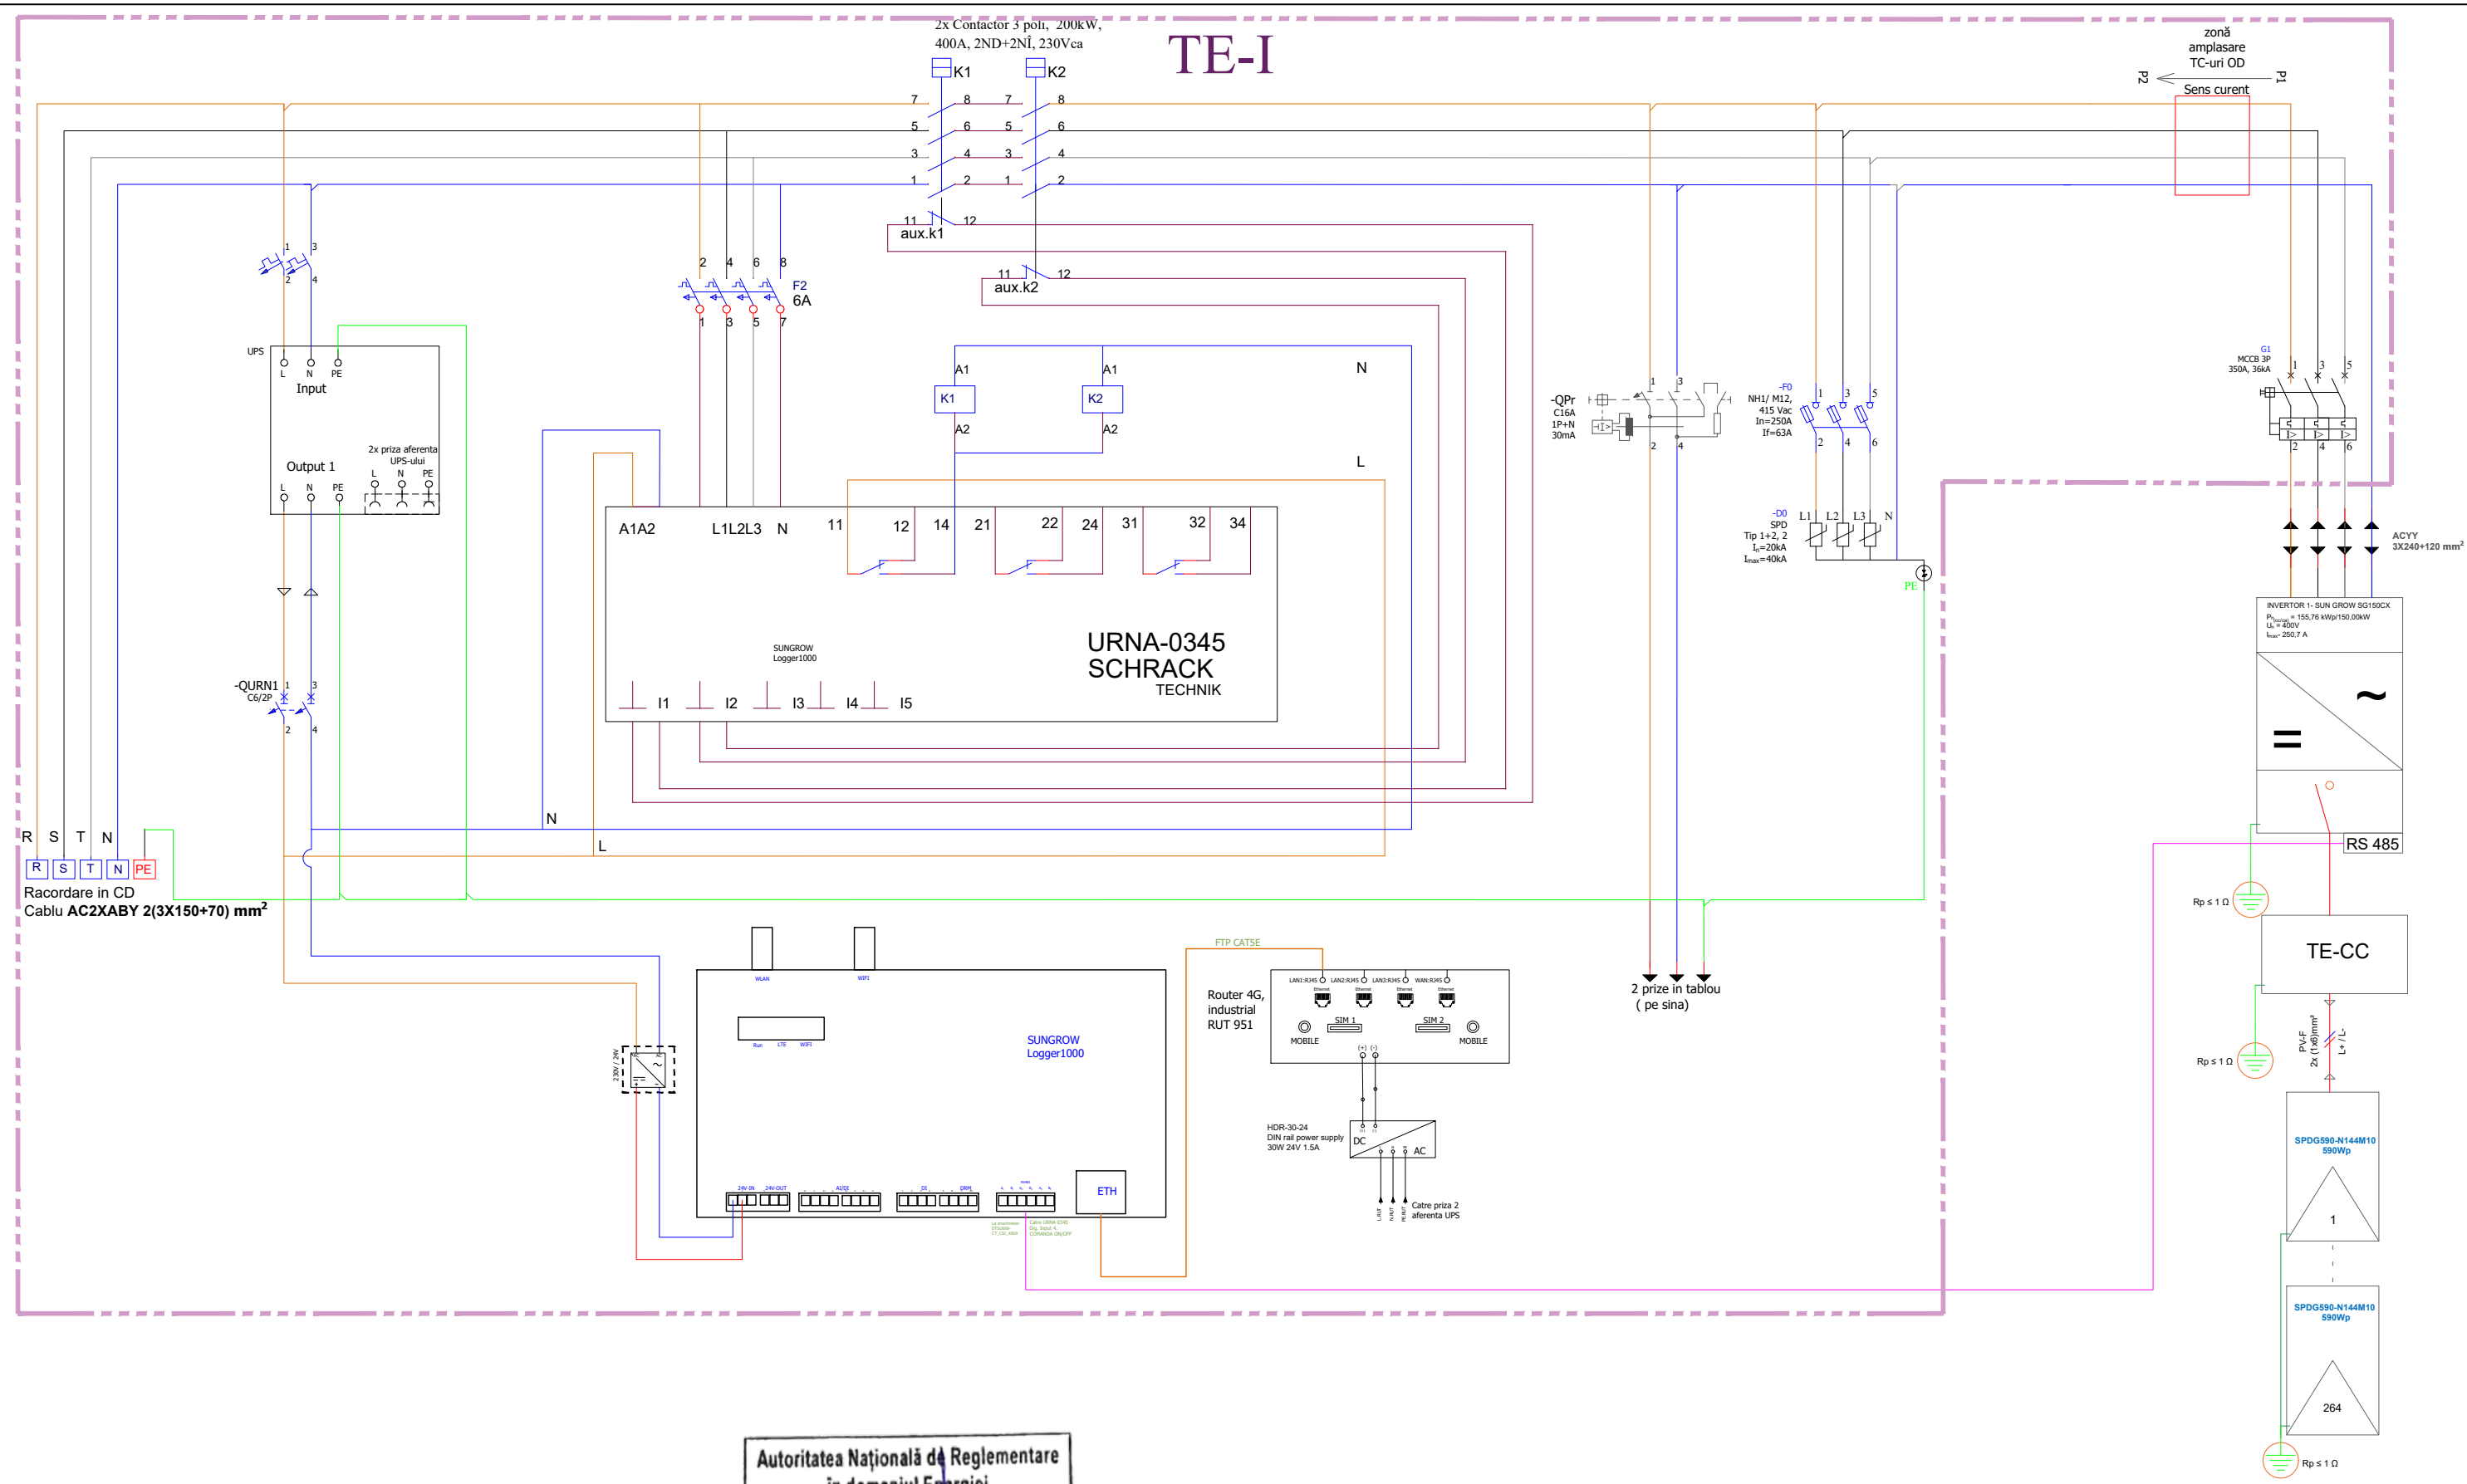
2x Contactor 3 poli, 200kW, 400A, 2ND+2NÎ, 230Vca

TE-I

K1 K2

7 8 7 8
5 6 5 6
3 4 3 4
1 2 1 2

11 12
aux.k1

11 12
aux.k2

zonă amplasare TC-uri OD
P2 P1
Sens curent

1 3
2 4

2 4 6 8
F2
6A
1 3 5 7

UPS
L N PE
Input

Output 1
L N PE

2x priza aferenta UPS-ului
L N PE

A1 A1
K1 K2
A2 A2

N

L

A1A2 L1L2L3 N 11 12 14 21 22 24 31 32 34

SUNGROW Logger1000

URNA-0345 SCHRACK TECHNIK

I1 I2 I3 I4 I5

-QURN1
C6/2P
1 3
2 4

N

L

R S T N
R S T N PE
Racordare in CD
Cablu AC2XABY 2(3X150+70) mm$^2$

-QPr
C16A
1P+N
30mA
1 3
2 4

-F0
NH1/ M12,
415 Vac
In=250A
If=63A
1 3 5
2 4 6

-D0
SPD
Tip 1+2, 2
$I_n$=20kA
$I_{max}$=40kA
L1 L2 L3 N

PE

G1
MCCB 3P
350A, 36kA
1 3 5
2 4 6

ACYY
3X240+120 mm$^2$

INVERTOR 1- SUN GROW SG150CX
$P_{DC/AC}$ = 155,76 kWp/150,00kW
$U_n$ = 400V
$I_{max}$= 250,7 A

=
~

RS 485

Rp ≤ 1 Ω

TE-CC

Rp ≤ 1 Ω

PV-F
2x (1x6)mm$^2$
L+ / L-

SPDG590-N144M10
590Wp
1

SPDG590-N144M10
590Wp
264

Rp ≤ 1 Ω

2 prize in tablou
( pe sina)

FTP CAT5E

Router 4G, industrial RUT 951

LAN1;RJ45 LAN2;RJ45 LAN3;RJ45 WAN;RJ45
Ethernet Ethernet Ethernet Ethernet
MOBILE SIM 1 SIM 2 MOBILE

HDR-30-24
DIN rail power supply
30W 24V 1.5A
DC AC

Catre priza 2 aferenta UPS

WLAN WIFI

Run LTE WIFI

SUNGROW Logger1000

230V / 24V

24V-IN 24V-OUT AI/DI DI DRM

ETH

Autoritatea Națională de Reglementare
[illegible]